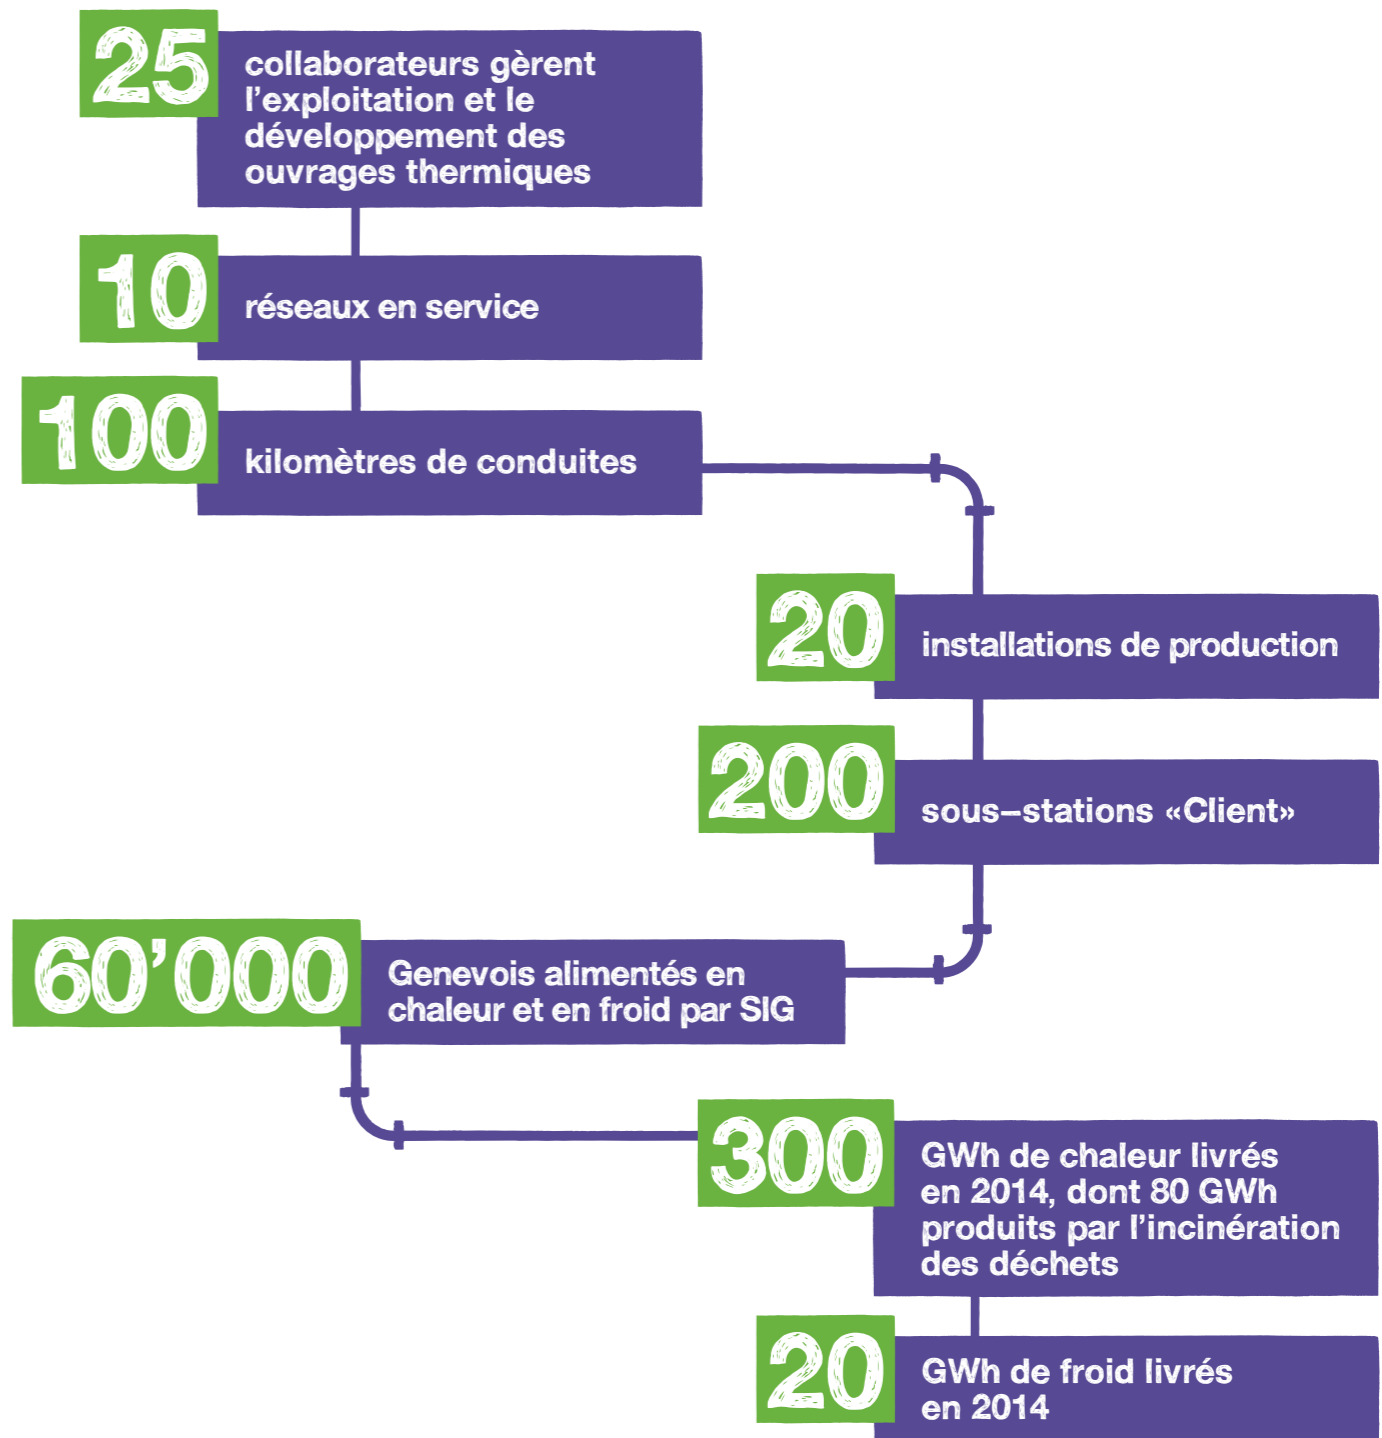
25 collaborateurs gèrent l’exploitation et le développement des ouvrages thermiques

10 réseaux en service

100 kilomètres de conduites

20 installations de production

200 sous–stations «Client»

60’000 Genevois alimentés en chaleur et en froid par SIG

300 GWh de chaleur livrés en 2014, dont 80 GWh produits par l’incinération des déchets

20 GWh de froid livrés en 2014